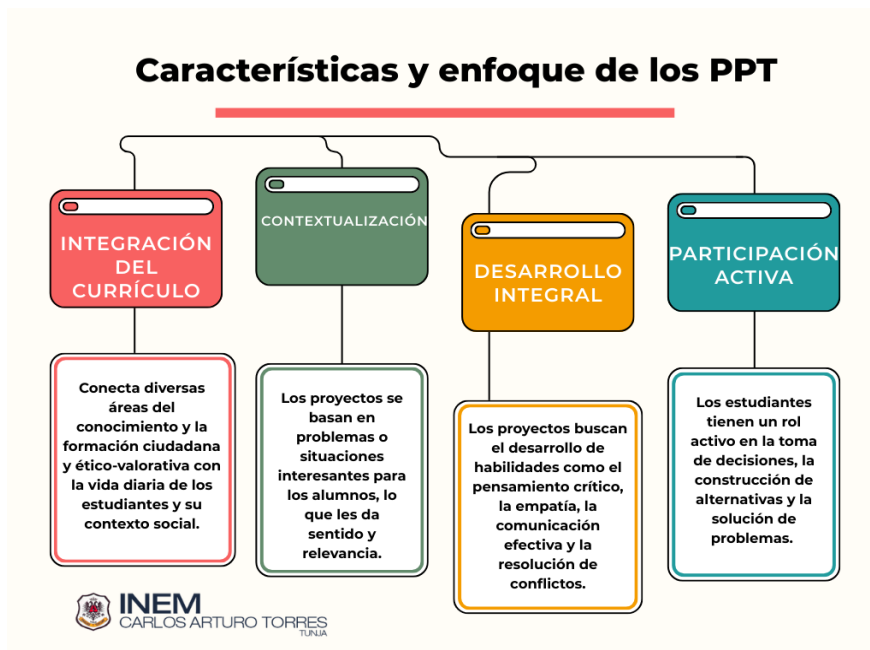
Características y enfoque de los PPT

INTEGRACIÓN DEL CURRÍCULO

Conecta diversas áreas del conocimiento y la formación ciudadana y ético-valorativa con la vida diaria de los estudiantes y su contexto social.

CONTEXTUALIZACIÓN

Los proyectos se basan en problemas o situaciones interesantes para los alumnos, lo que les da sentido y relevancia.

DESARROLLO INTEGRAL

Los proyectos buscan el desarrollo de habilidades como el pensamiento crítico, la empatía, la comunicación efectiva y la resolución de conflictos.

PARTICIPACIÓN ACTIVA

Los estudiantes tienen un rol activo en la toma de decisiones, la construcción de alternativas y la solución de problemas.

INEM
CARLOS ARTURO TORRES
TUNJA